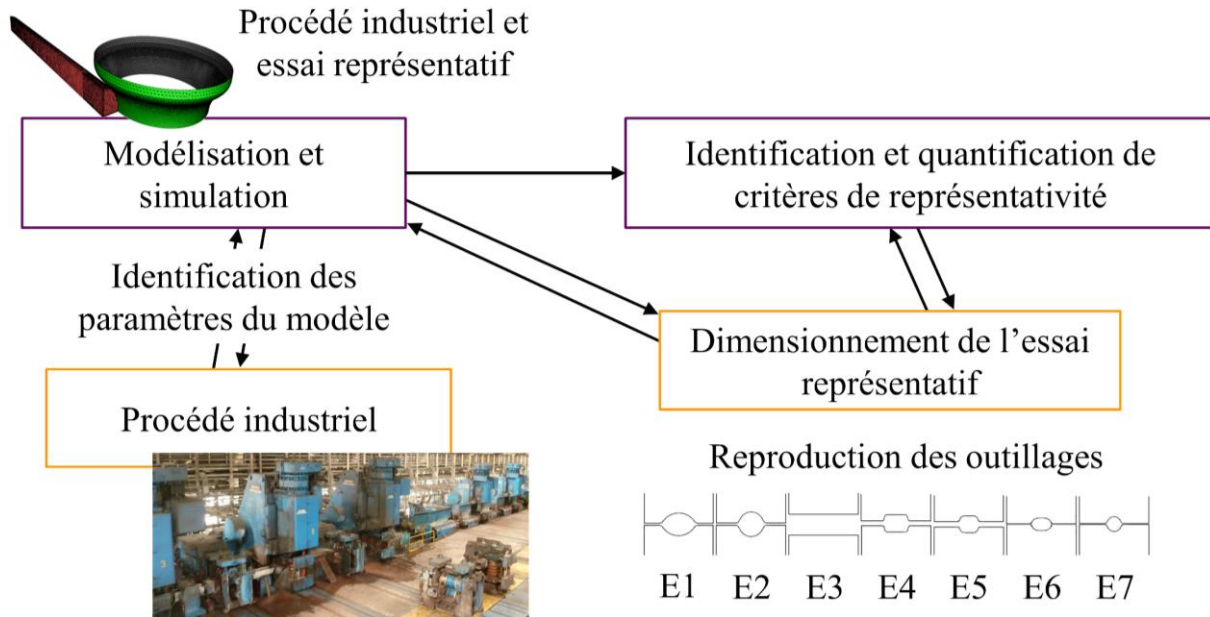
Procédé industriel et essai représentatif

Modélisation et simulation

Identification et quantification de critères de représentativité

Identification des paramètres du modèle

Dimensionnement de l’essai représentatif

Procédé industriel

Reproduction des outillages

E1 E2 E3 E4 E5 E6 E7